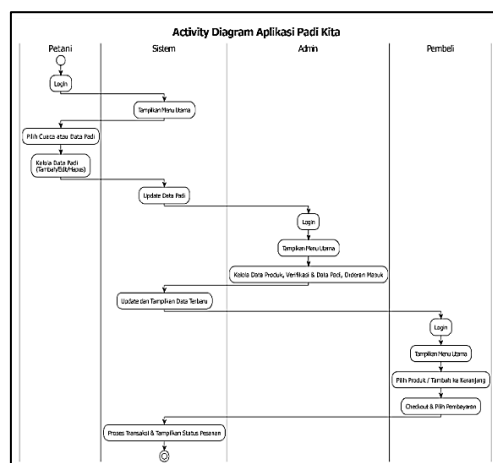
Activity Diagram Aplikasi Padi Kita

Petani

Sistem

Admin

Pembeli

Login

Tampilkan Menu Utama

Pilih Cuaca atau Data Padi

Kelola Data Padi (Tambah/Edit/Hapus)

Update Data Padi

Login

Tampilkan Menu Utama

Kelola Data Produk, Verifikasi & Data Padi, Pesanan Masuk

Update dan Tampilkan Data Terbaru

Login

Tampilkan Menu Utama

Pilih Produk / Tambah ke Keranjang

Checkout & Pilih Pembayaran

Proses Transaksi & Tampilkan Status Pesanan